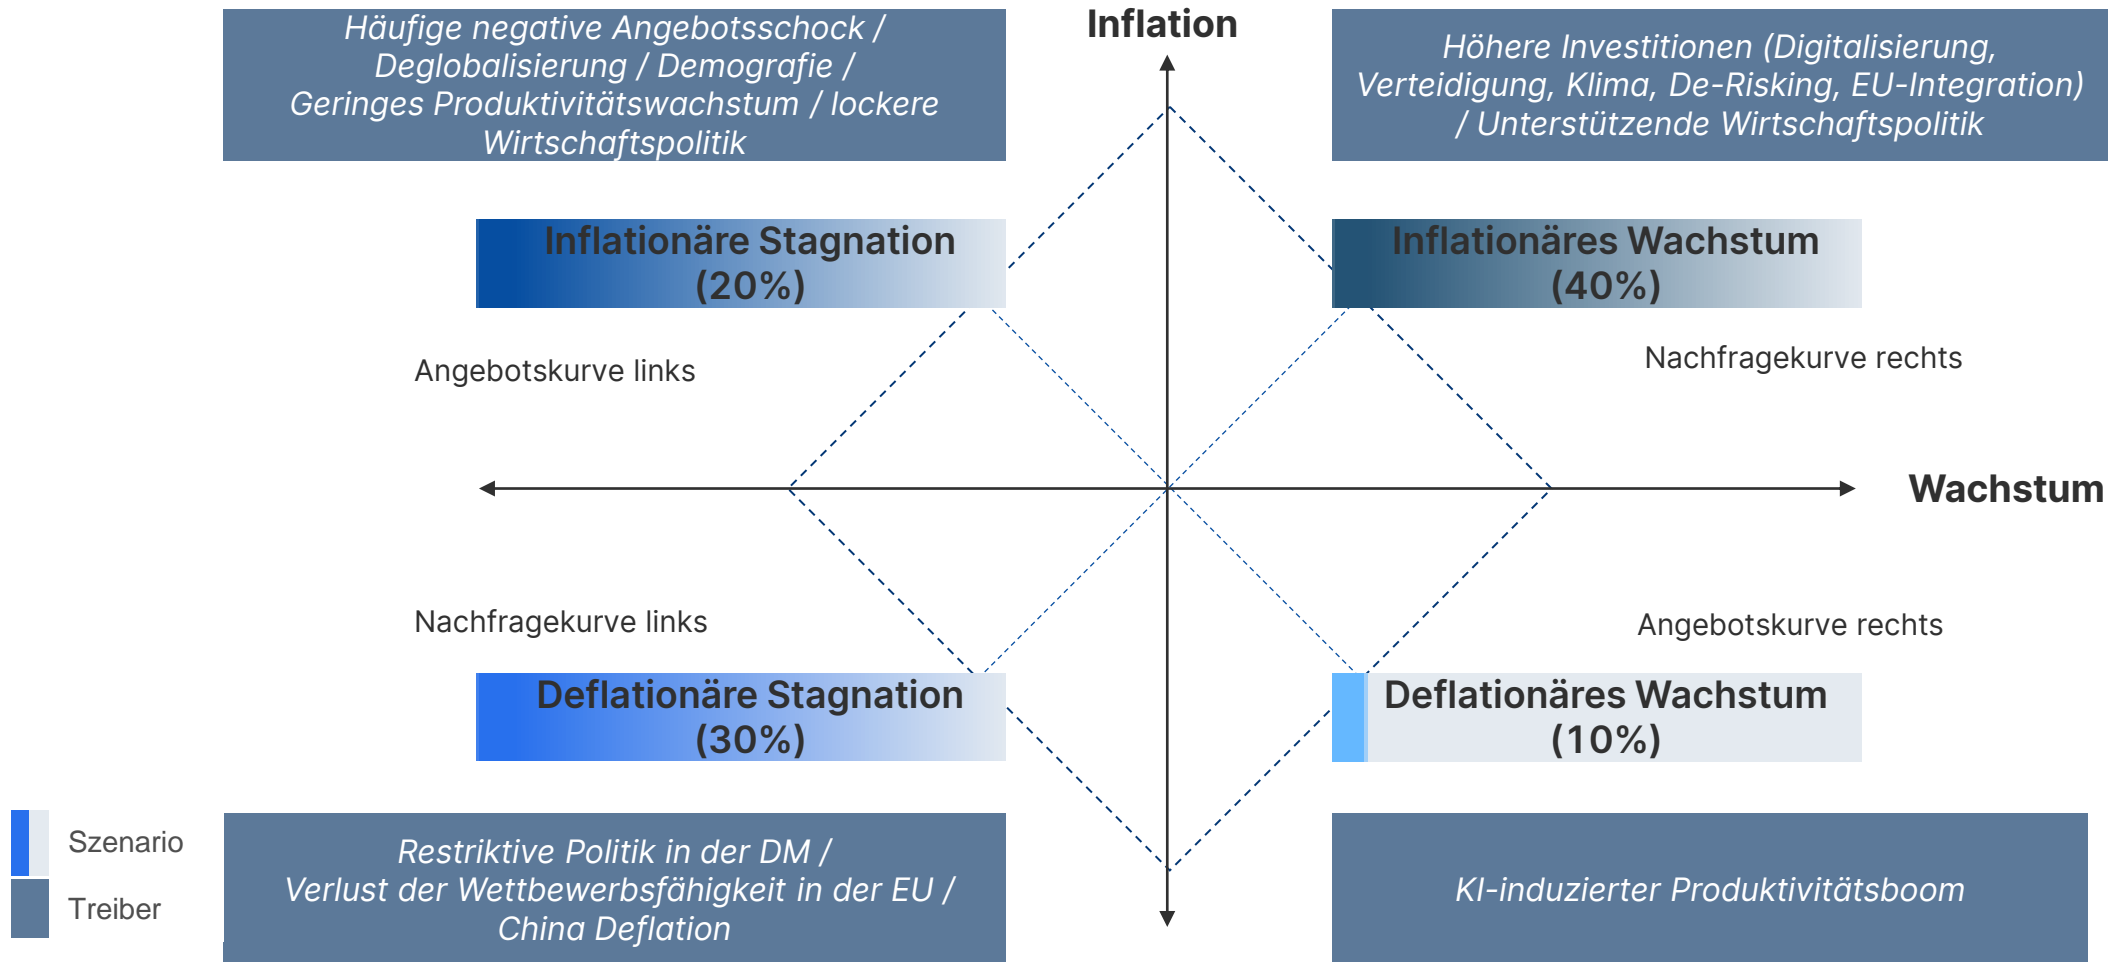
Häufige negative Angebotsschock / Deglobalisierung / Demografie / Geringes Produktivitätswachstum / lockere Wirtschaftspolitik

Inflation

Höhere Investitionen (Digitalisierung, Verteidigung, Klima, De-Risking, EU-Integration) / Unterstützende Wirtschaftspolitik

Inflationäre Stagnation (20%)

Inflationäres Wachstum (40%)

Angebotskurve links

Nachfragekurve rechts

Wachstum

Nachfragekurve links

Angebotskurve rechts

Deflationäre Stagnation (30%)

Deflationäres Wachstum (10%)

Szenario

Treiber

Restriktive Politik in der DM / Verlust der Wettbewerbsfähigkeit in der EU / China Deflation

KI-induzierter Produktivitätsboom